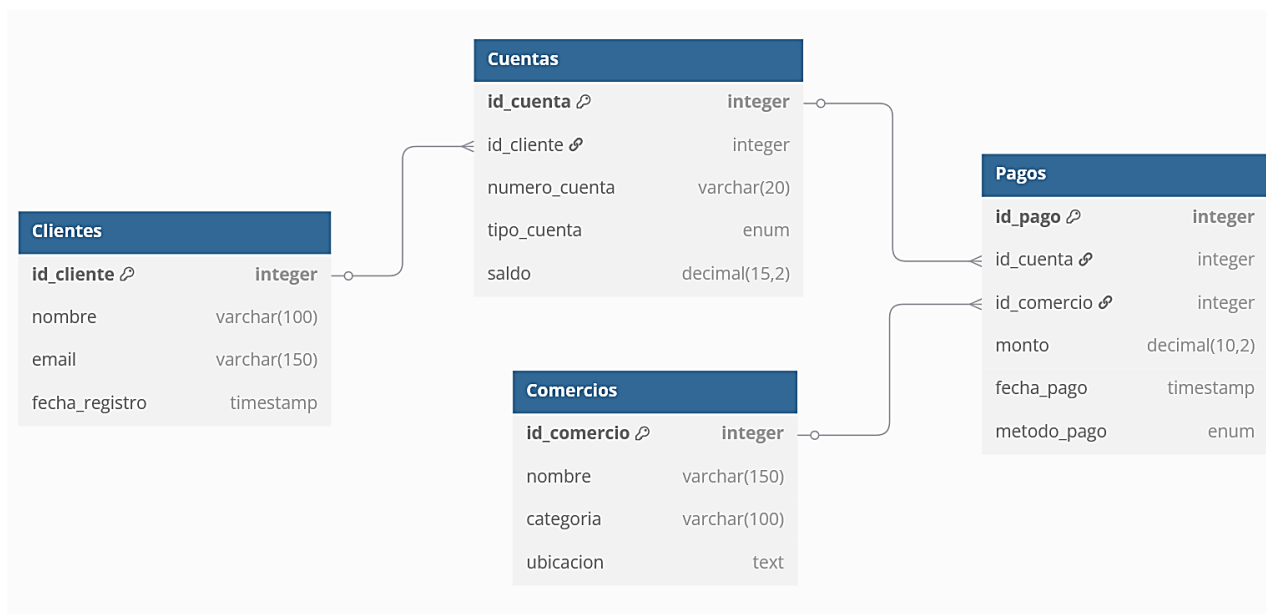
Cuentas

| | |
|---|---|
| id_cuenta | integer |
| id_cliente | integer |
| numero_cuenta | varchar(20) |
| tipo_cuenta | enum |
| saldo | decimal(15,2) |

Clientes

| | |
|---|---|
| id_cliente | integer |
| nombre | varchar(100) |
| email | varchar(150) |
| fecha_registro | timestamp |

Pagos

| | |
|---|---|
| id_pago | integer |
| id_cuenta | integer |
| id_comercio | integer |
| monto | decimal(10,2) |
| fecha_pago | timestamp |
| metodo_pago | enum |

Comercios

| | |
|---|---|
| id_comercio | integer |
| nombre | varchar(150) |
| categoria | varchar(100) |
| ubicacion | text |